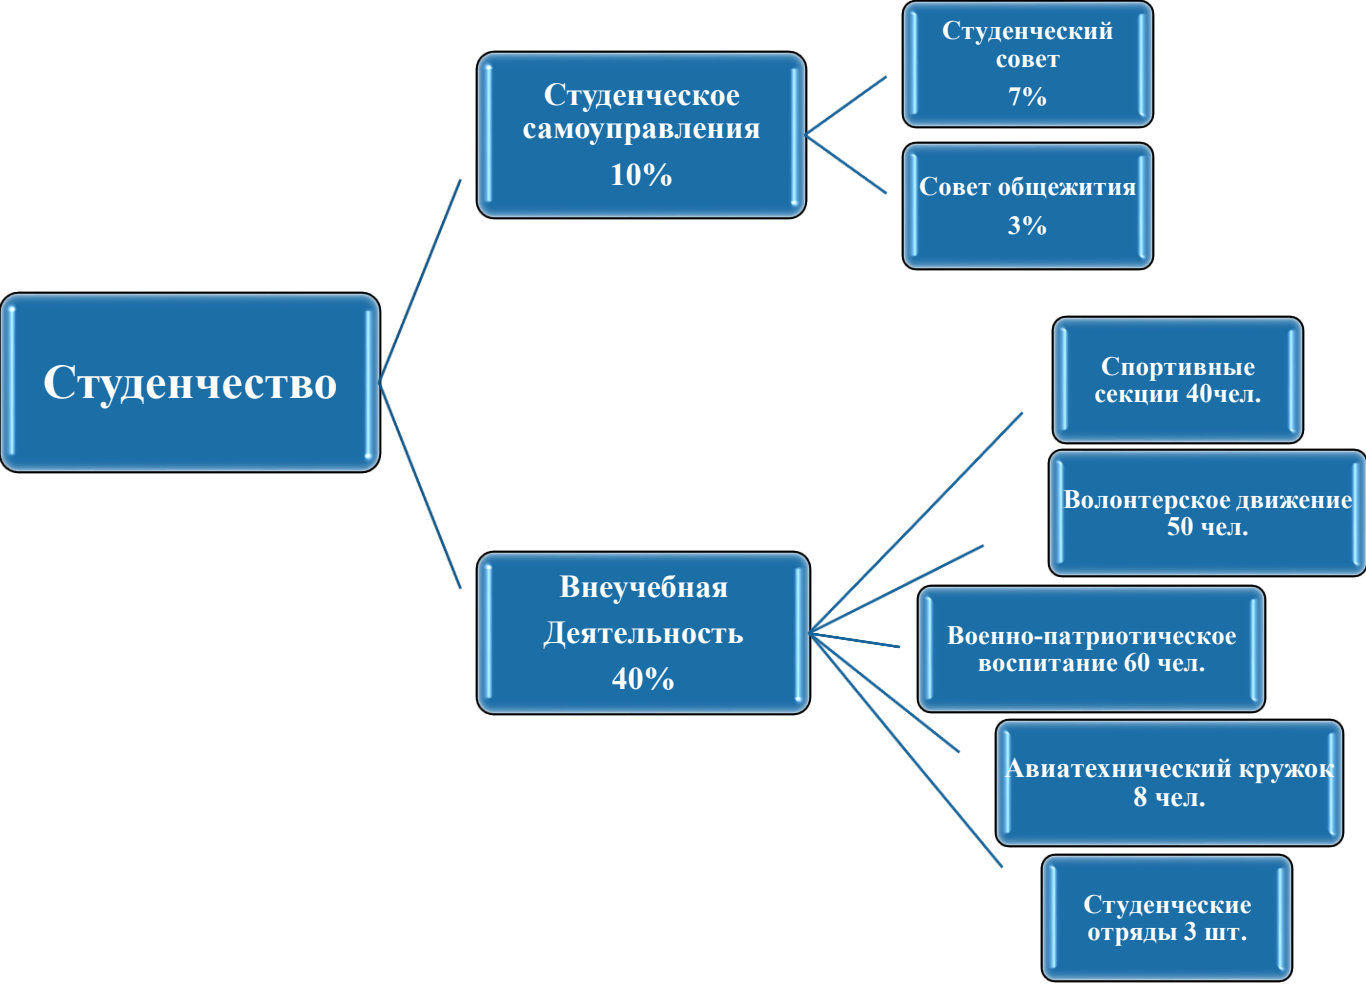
Студенчество

Студенческое самоуправления 10%

Студенческий совет 7%

Совет общежития 3%

Внеучебная Деятельность 40%

Спортивные секции 40чел.

Волонтерское движение 50 чел.

Военно-патриотическое воспитание 60 чел.

Авиатехнический кружок 8 чел.

Студенческие отряды 3 шт.